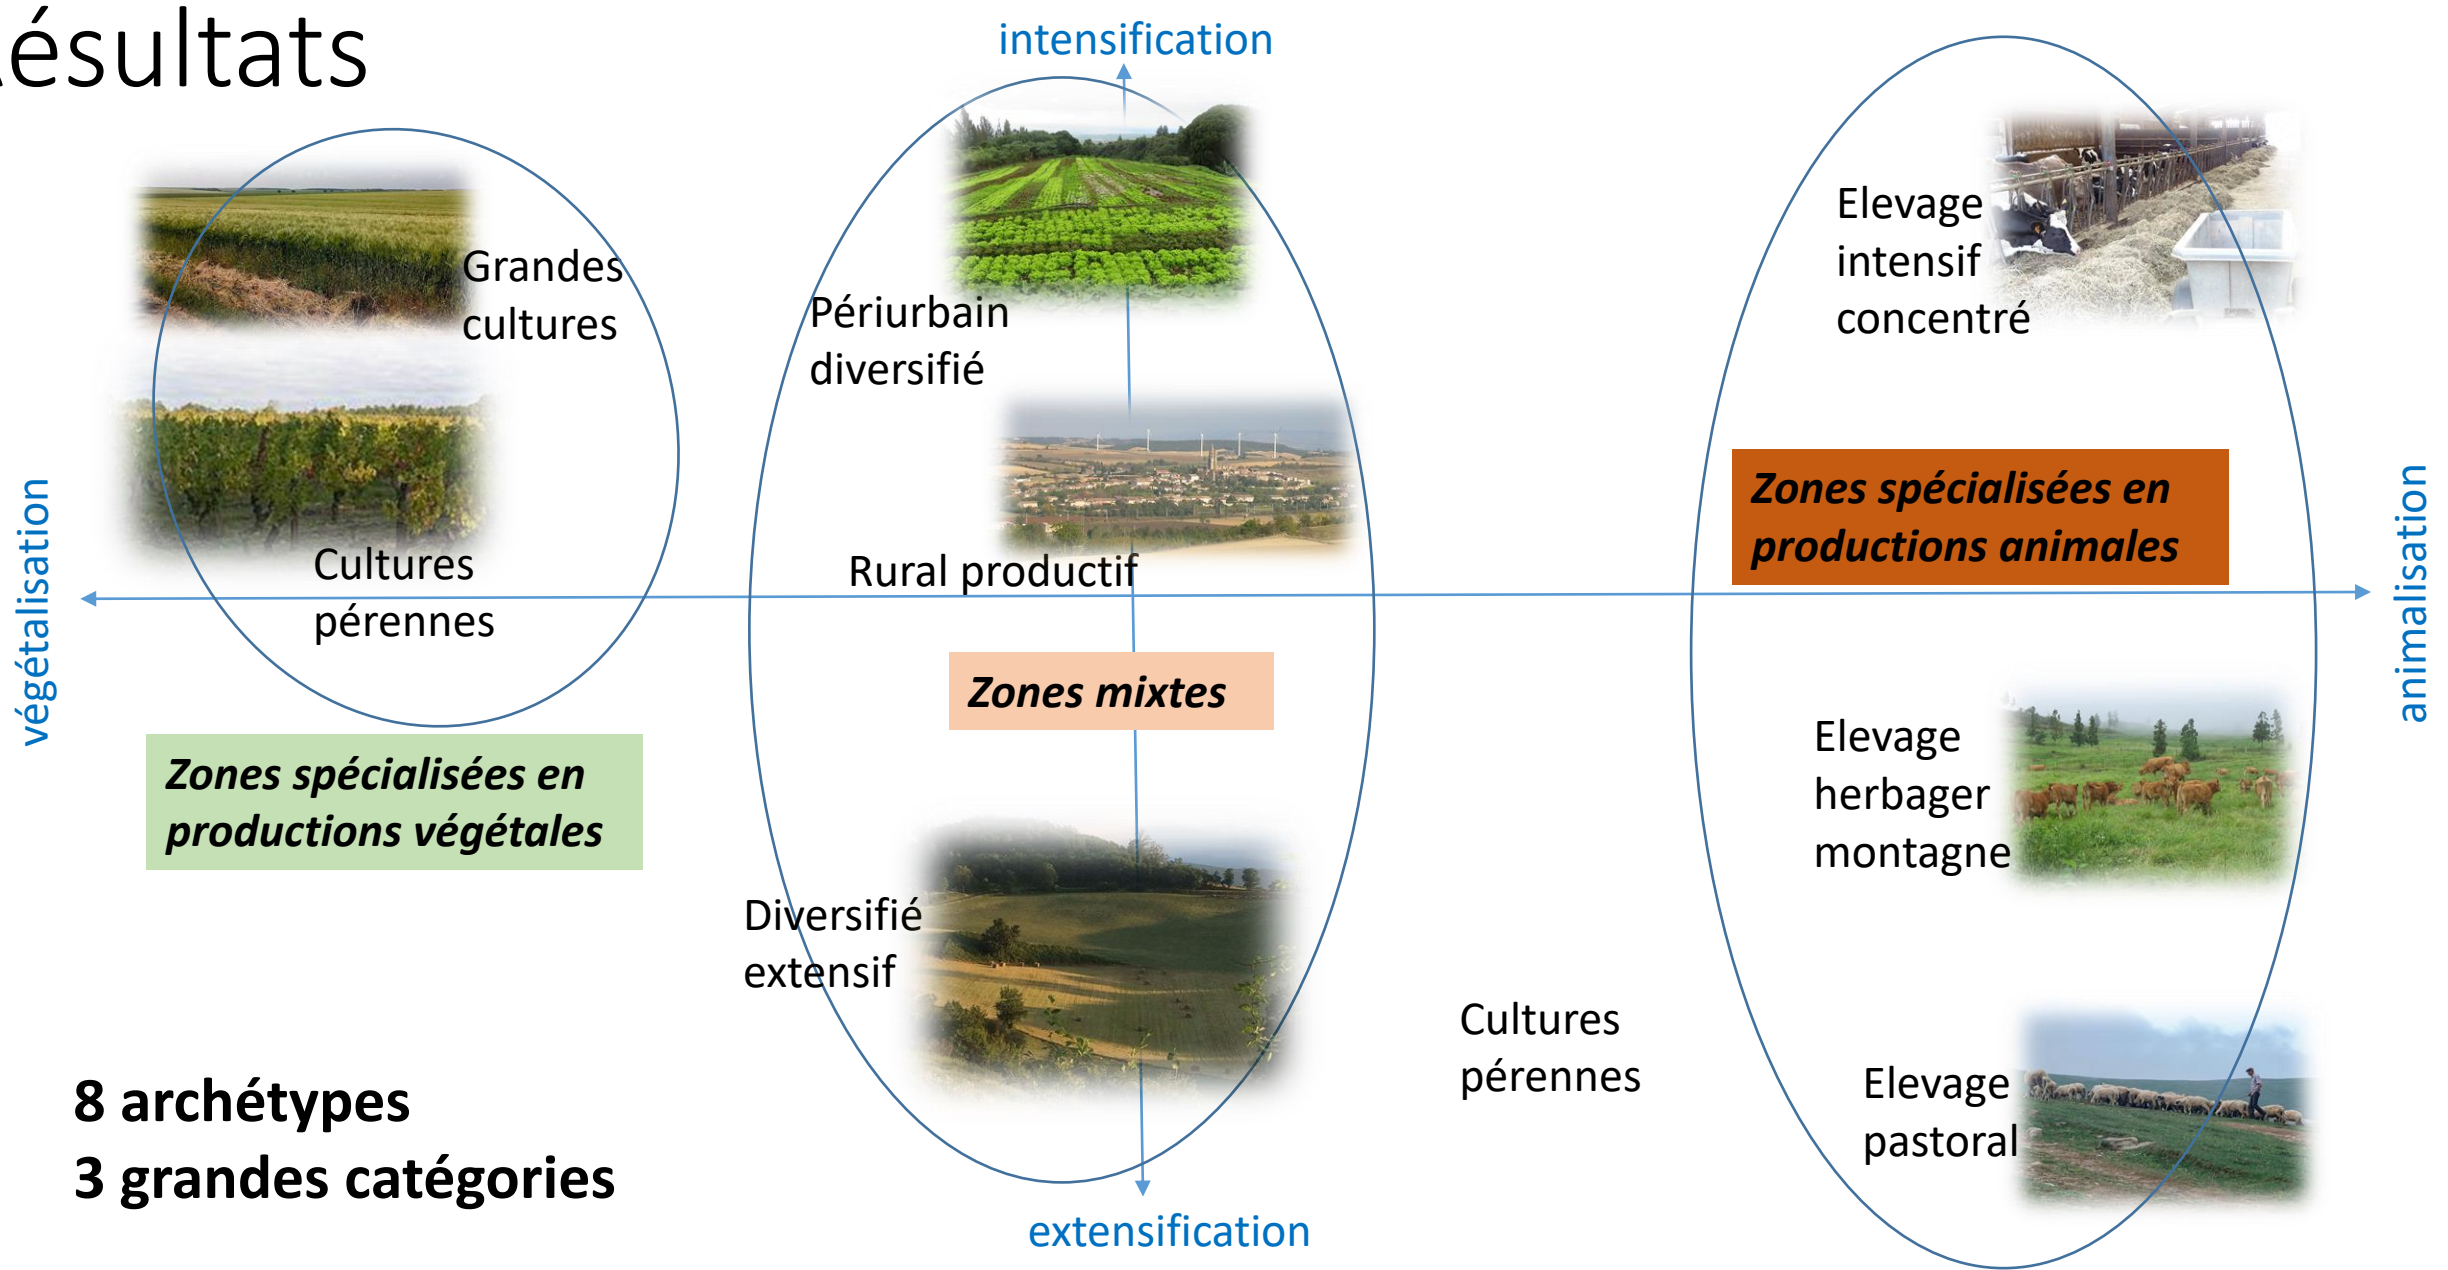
ésultats

intensification

Grandes cultures

Cultures pérennes

Périurbain diversifié

Rural productif

Zones mixtes

Diversifié extensif

Elevage intensif concentré

Zones spécialisées en productions animales

Elevage herbager montagne

Elevage pastoral

Cultures pérennes

végétalisation

animalisation

Zones spécialisées en productions végétales

extensification

8 archétypes
3 grandes catégories